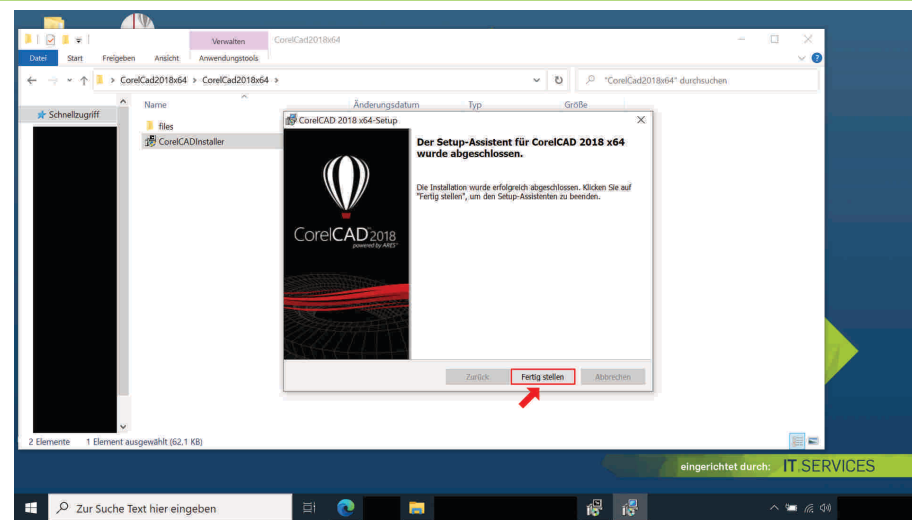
Verwalten CorelCad2018x64

Datei Start Freigeben Ansicht Anwendungstools

CorelCad2018x64 > CorelCad2018x64 >

"CorelCad2018x64" durchsuchen

Schnellzugriff

Name Änderungsdatum Typ Größe

files

CorelCADInstaller

CorelCAD 2018 x64-Setup

Der Setup-Assistent für CorelCAD 2018 x64 wurde abgeschlossen.

Die Installation wurde erfolgreich abgeschlossen. Klicken Sie auf "Fertig stellen", um den Setup-Assistenten zu beenden.

CorelCAD 2018
powered by ARES

Zurück Fertig stellen Abbrechen

2 Elemente 1 Element ausgewählt (62,1 KB)

eingerichtet durch: IT SERVICES

Zur Suche Text hier eingeben